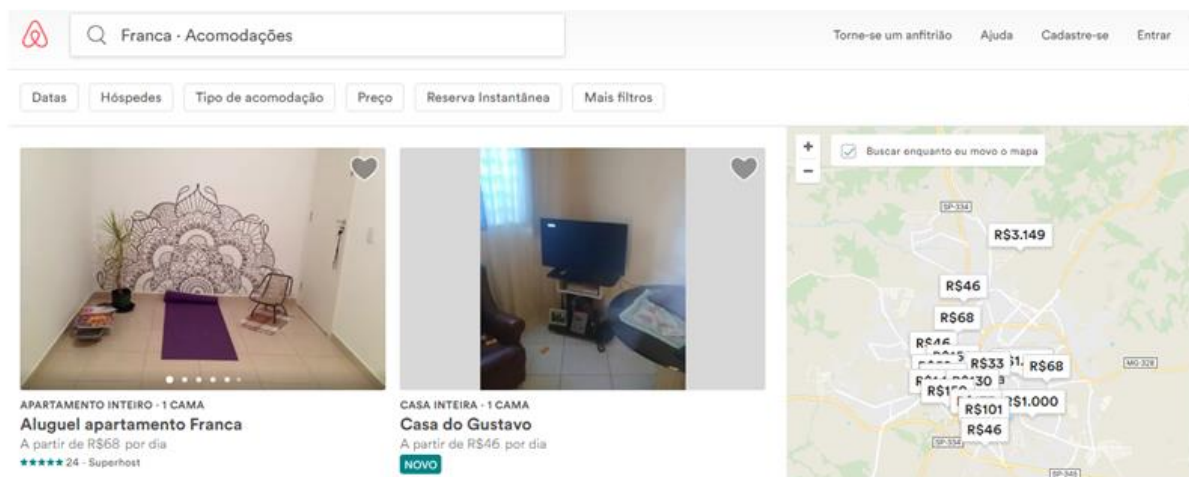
Franca · Acomodações

Torne-se um anfitrião Ajuda Cadastre-se Entrar

Datas Hóspedes Tipo de acomodação Preço Reserva Instantânea Mais filtros

APARTAMENTO INTEIRO · 1 CAMA
Aluguel apartamento Franca
A partir de R$68 por dia
★★★★★ 24 · Superhost

CASA INTEIRA · 1 CAMA
Casa do Gustavo
A partir de R$46 por dia
NOVO

+
−
Buscar enquanto eu movo o mapa

SP-334
R$3.149
R$46
R$68
R$46
R$33
R$68
MG-328
R$130
R$15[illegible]
R$1.000
R$101
R$46
SP-334
SP-345